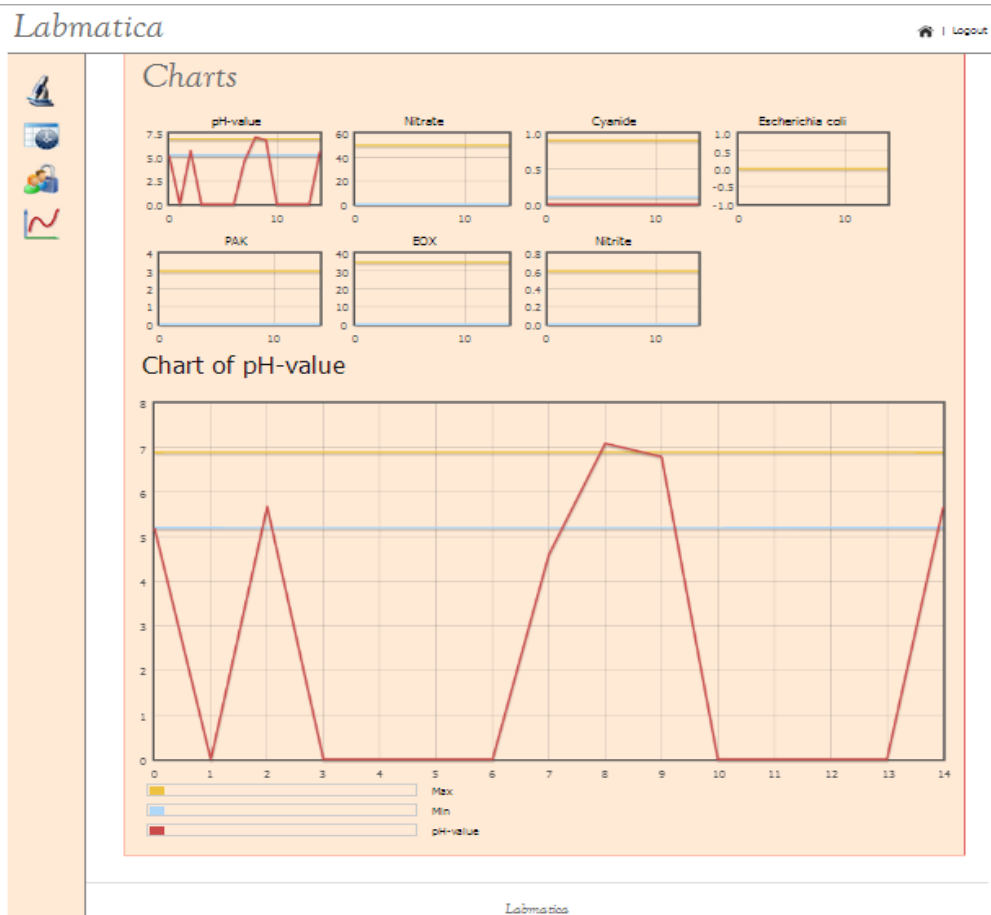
Labmatica

| Logout

Charts

pH-value
7.5
5.0
2.5
0.0
0
10

Nitrate
60
40
20
0
0
10

Cyanide
1.0
0.5
0.0
0
10

Escherichia coli
1.0
0.5
0.0
-0.5
-1.0
0
10

PAK
4
3
2
1
0
0
10

BOX
40
30
20
10
0
0
10

Nitrite
0.8
0.6
0.4
0.2
0.0
0
10

Chart of pH-value

8
7
6
5
4
3
2
1
0
0 1 2 3 4 5 6 7 8 9 10 11 12 13 14

Max
Min
pH-value

Labmatica